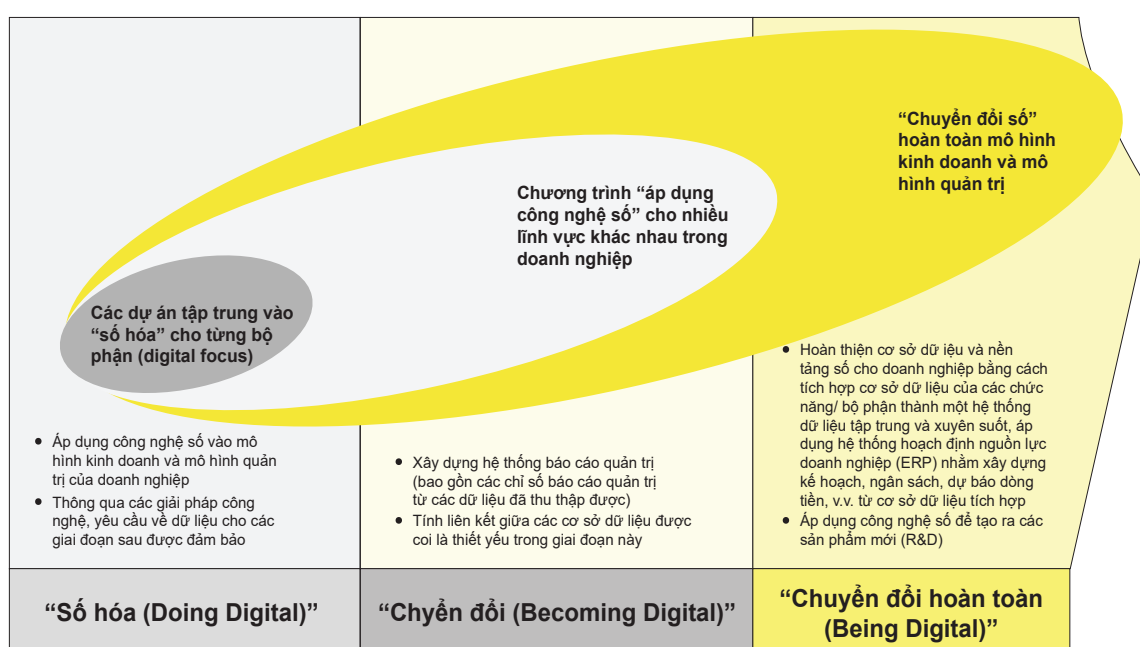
“Chuyển đổi số” hoàn toàn mô hình kinh doanh và mô hình quản trị

Chương trình “áp dụng công nghệ số” cho nhiều lĩnh vực khác nhau trong doanh nghiệp

Các dự án tập trung vào “số hóa” cho từng bộ phận (digital focus)

- Áp dụng công nghệ số vào mô hình kinh doanh và mô hình quản trị của doanh nghiệp
- Thông qua các giải pháp công nghệ, yêu cầu về dữ liệu cho các giai đoạn sau được đảm bảo

- Xây dựng hệ thống báo cáo quản trị (bao gồn các chỉ số báo cáo quản trị từ các dữ liệu đã thu thập được)
- Tính liên kết giữa các cơ sở dữ liệu được coi là thiết yếu trong giai đoạn này

- Hoàn thiện cơ sở dữ iệu và nền tảng số cho doanh nghiệp bằng cách tích hợp cơ sở dữ liệu của các chức năng/ bộ phận thành một hệ thống dữ liệu tập trung và xuyên suốt, áp dụng hệ thống hoạch định nguồn lực doanh nghiệp (ERP) nhằm xây dựng kế hoạch, ngân sách, dự báo dòng tiền, v.v. từ cơ sở dữ liệu tích hợp
- Áp dụng công nghệ số để tạo ra các sản phẩm mới (R&D)

“Số hóa (Doing Digital)”

“Chyển đổi (Becoming Digital)”

“Chuyển đổi hoàn toàn (Being Digital)”